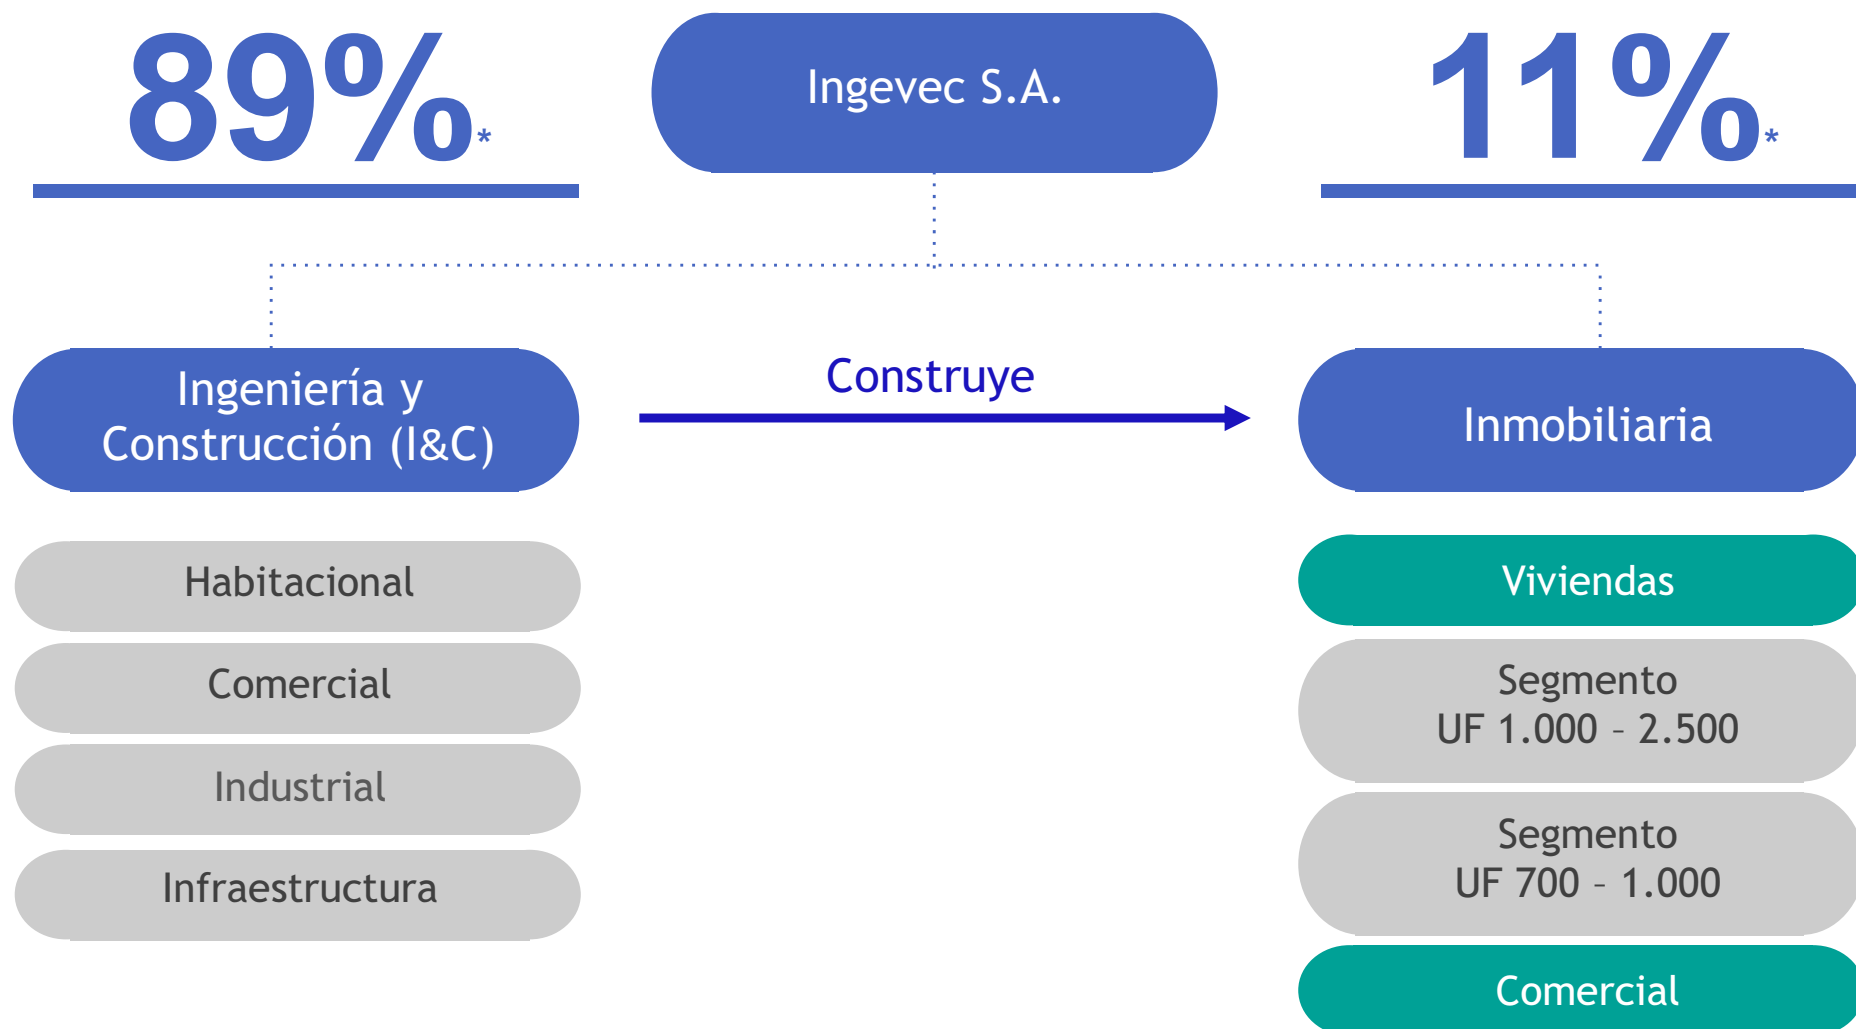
89%*

Ingevec S.A.

11%*

Ingeniería y Construcción (I&C)

Construye

Inmobiliaria

Habitacional

Comercial

Industrial

Infraestructura

Viviendas

Segmento UF 1.000 – 2.500

Segmento UF 700 – 1.000

Comercial